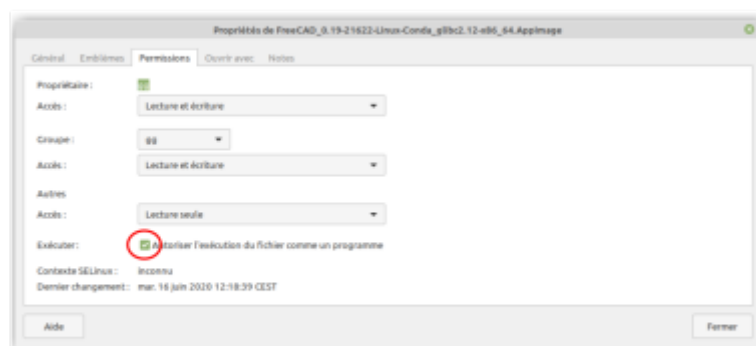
Propriétés de FreeCAD_0.19-21622-Linux-Conda_glibc2.12-x86_64.AppImage

Général Emblèmes Permissions Ouvrir avec Notes

Propriétaire :

Accès : Lecture et écriture

Groupe : 99

Accès : Lecture et écriture

Autres

Accès : Lecture seule

Exécuter : Autoriser l'exécution du fichier comme un programme

Contexte SELinux : inconnu

Dernier changement : mar. 16 juin 2020 12:18:39 CEST

Aide

Fermer